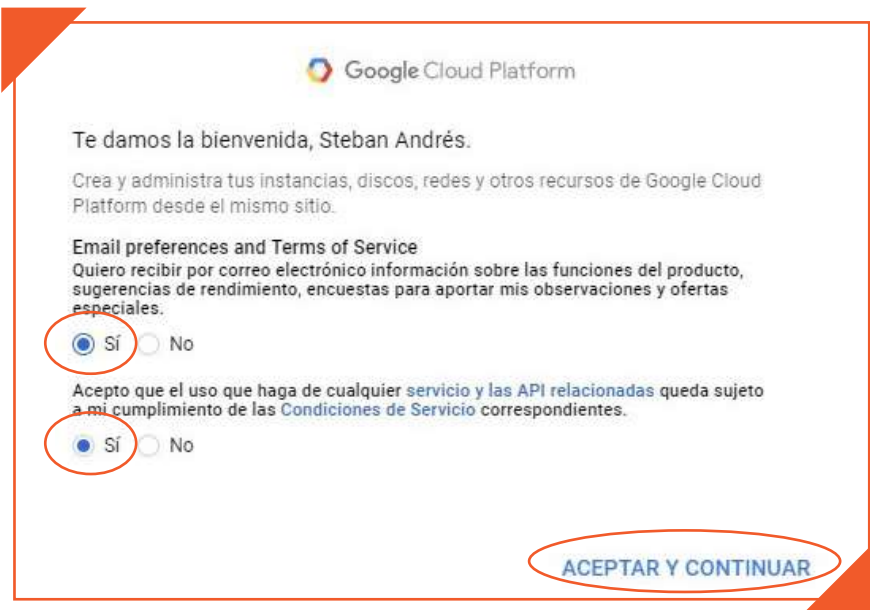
Google Cloud Platform

Te damos la bienvenida, Steban Andrés.

Crea y administra tus instancias, discos, redes y otros recursos de Google Cloud Platform desde el mismo sitio.

Email preferences and Terms of Service
Quiero recibir por correo electrónico información sobre las funciones del producto, sugerencias de rendimiento, encuestas para aportar mis observaciones y ofertas especiales.

Sí No

Acepto que el uso que haga de cualquier servicio y las API relacionadas queda sujeto a mi cumplimiento de las Condiciones de Servicio correspondientes.

Sí No

ACEPTAR Y CONTINUAR